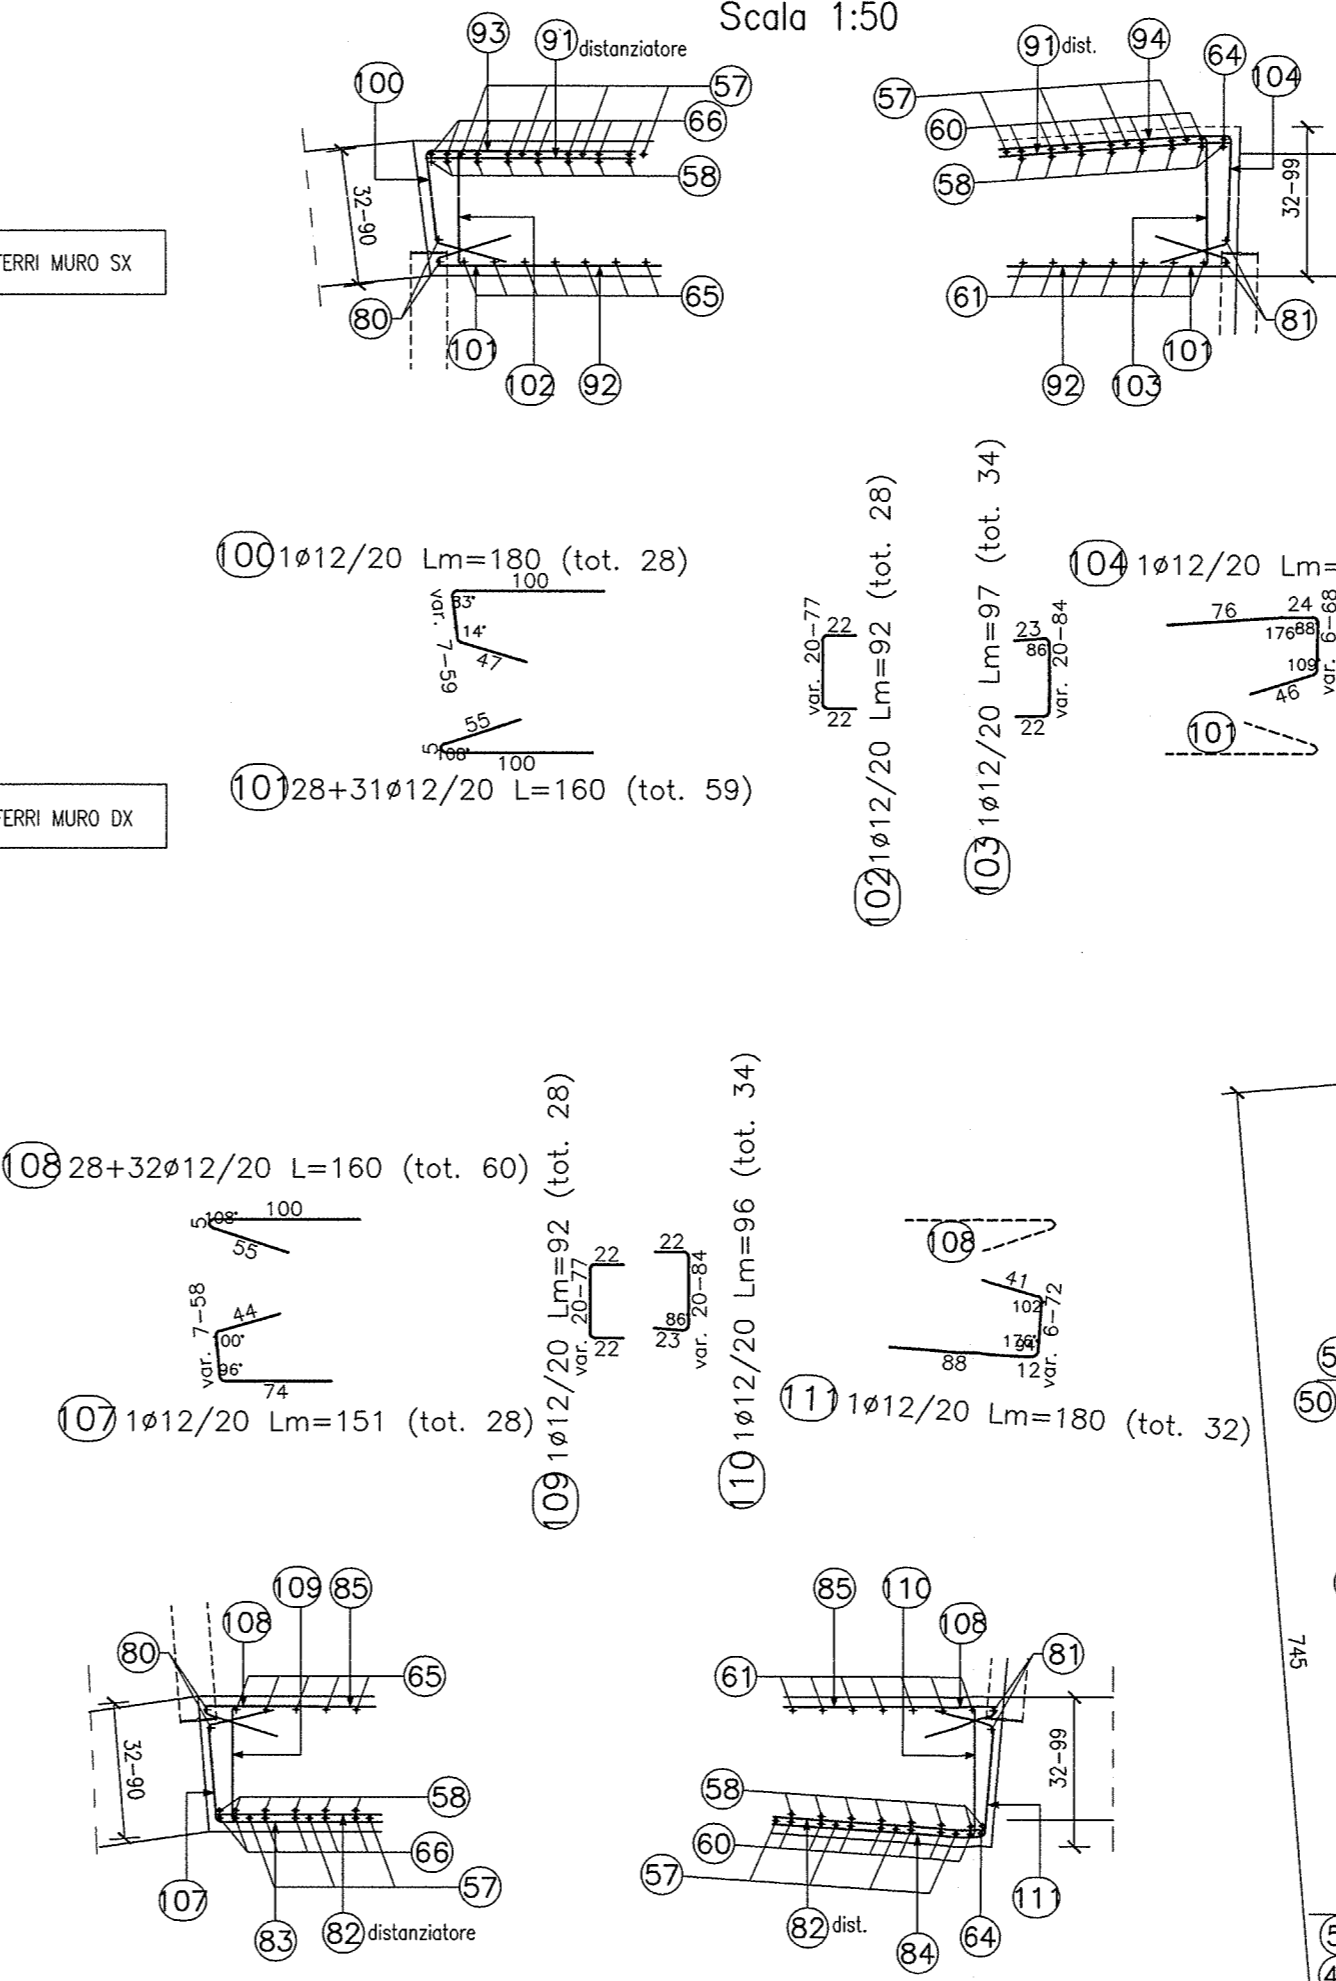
Scala 1:50

93 91 distanziatore 100 57 66 58 32-90 80 65 101 102 92

91 dist. 94 64 104 57 60 58 32-99 61 81 101 92 103

ERRI MURO SX

ERRI MURO DX

100 1ø12/20 Lm=180 (tot. 28)
100 33° 14° 47 var. 7-59

55 5 108° 100
101 28+31ø12/20 L=160 (tot. 59)

102 1ø12/20 Lm=92 (tot. 28)
var. 20-77 22 22

103 1ø12/20 Lm=97 (tot. 34)
23 86 var. 20-84 22

104 1ø12/20 Lm=
76 24 176 88 var. 6-68 109 46
101

108 28+32ø12/20 L=160 (tot. 60)
5 108° 100 55

7-58 44 100° var. 96° 74
107 1ø12/20 Lm=151 (tot. 28)

109 1ø12/20 Lm=92 (tot. 28)
22 var. 20-77 22

110 1ø12/20 Lm=96 (tot. 34)
22 86 23 var. 20-84

108
41 102 176 94 12 var. 6-72 88
111 1ø12/20 Lm=180 (tot. 32)

50
745

109 85 80 108 65 32-90 58 66 107 57 83 82 distanziatore

85 110 108 61 81 32-99 58 60 57 111 82 dist. 84 64